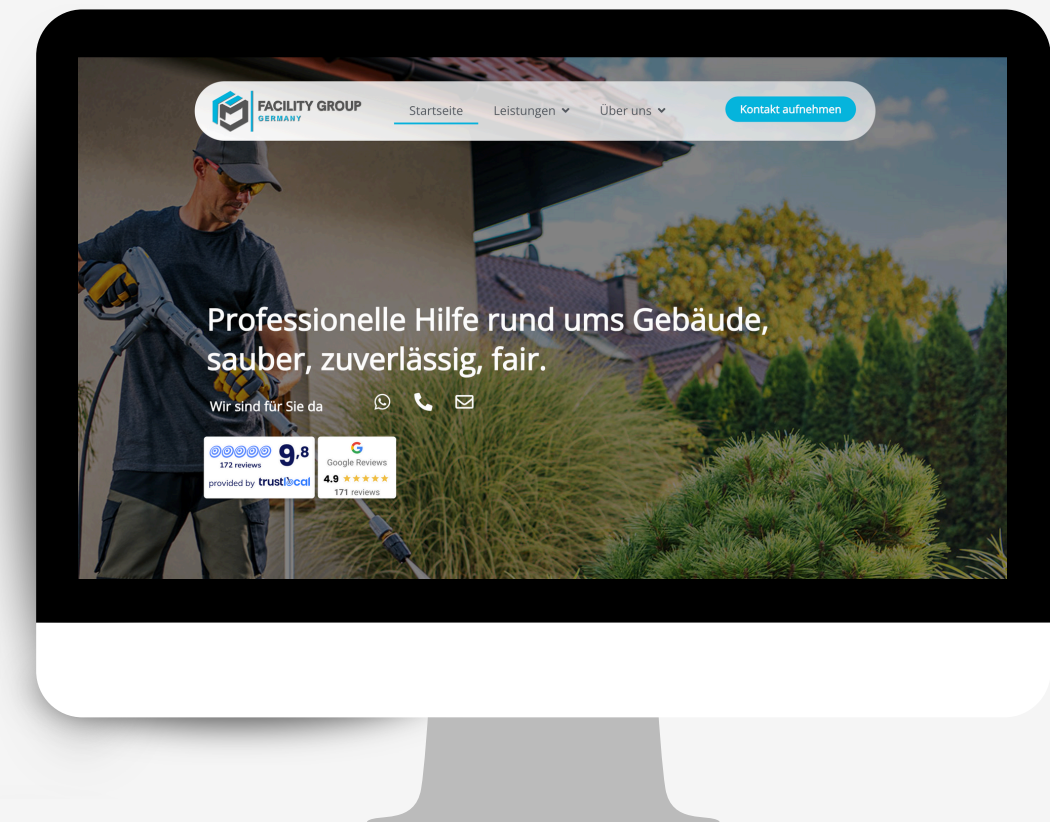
FACILITY GROUP
GERMANY

Startseite Leistungen Über uns Kontakt aufnehmen

Professionelle Hilfe rund ums Gebäude, sauber, zuverlässig, fair.

Wir sind für Sie da

9,8
172 reviews
provided by trustlocal

G
Google Reviews
4.9 ★★★★★
171 reviews